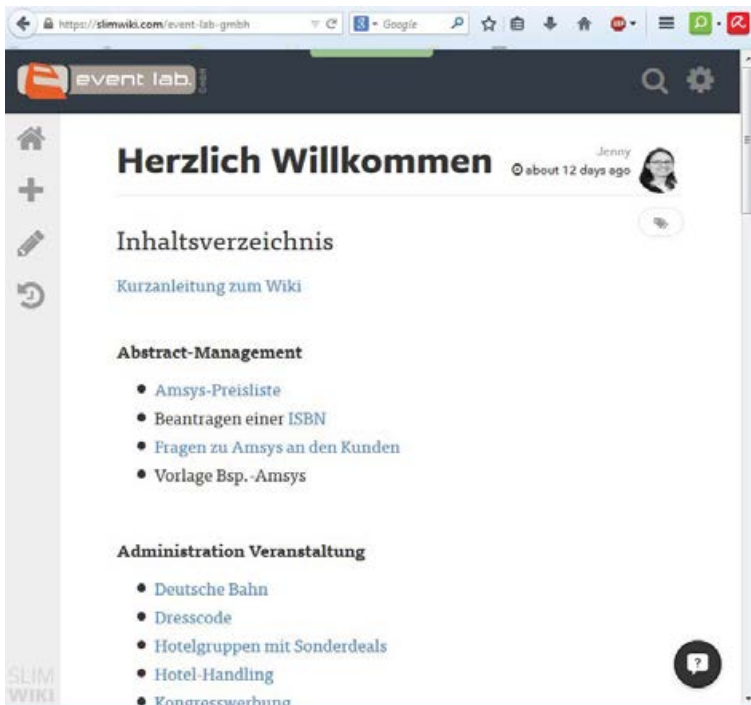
https://slimwiki.com/event-lab-gmbh

Google

event lab.

Herzlich Willkommen

Jenny
about 12 days ago

Inhaltsverzeichnis

Kurzanleitung zum Wiki

Abstract-Management

- Amsys-Preisliste
- Beantragen einer ISBN
- Fragen zu Amsys an den Kunden
- Vorlage Bsp.-Amsys

Administration Veranstaltung

- Deutsche Bahn
- Dresscode
- Hotelgruppen mit Sonderdeals
- Hotel-Handling
- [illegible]

SLIM WIKI

?